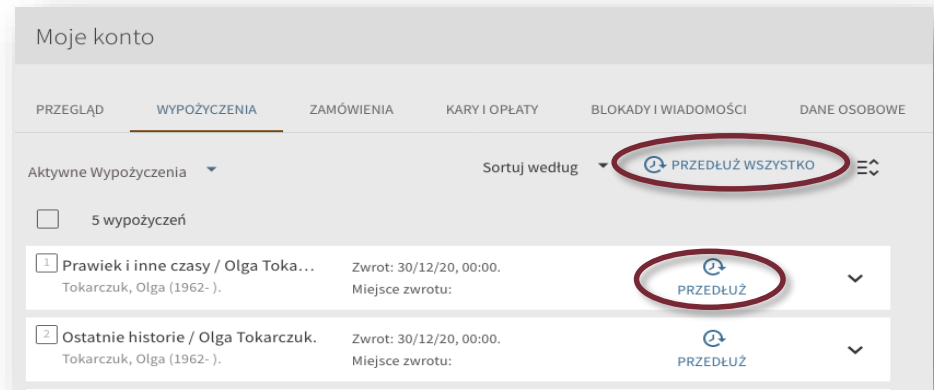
Moje konto

PRZEGLĄD WYPOŻYCZENIA ZAMÓWIENIA KARY I OPŁATY BLOKADY I WIADOMOŚCI DANE OSOBOWE

Aktywne Wypożyczenia

Sortuj według

PRZEDŁUŻ WSZYSTKO

5 wypożyczeń

1 Prawiek i inne czasy / Olga Toka...
Tokarczuk, Olga (1962- ).

Zwrot: 30/12/20, 00:00.
Miejsce zwrotu:

PRZEDŁUŻ

2 Ostatnie historie / Olga Tokarczuk.
Tokarczuk, Olga (1962- ).

Zwrot: 30/12/20, 00:00.
Miejsce zwrotu:

PRZEDŁUŻ